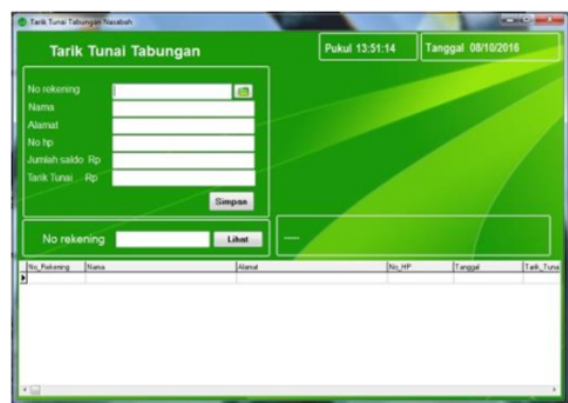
Tarik Tunai Tabungan Nasabah

Tarik Tunai Tabungan

Pukul 13:51:14

Tanggal 08/10/2016

No rekening
Nama
Alamat
No hp
Jumlah saldo Rp
Tarik Tunai Rp

Simpan

No rekening

Lihat

---

| No_Rekening | Nama | Alamat | No_HP | Tanggal | Tarik_Tuna |
|---|---|---|---|---|---|
| | | | | | |